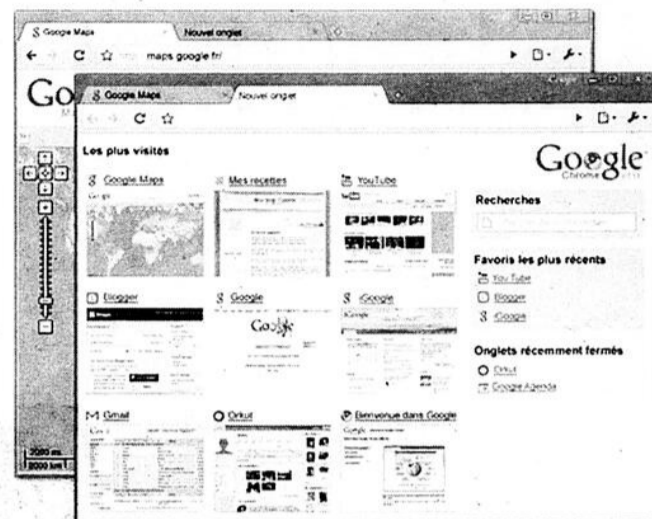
Google Maps
Nouvel onglet
maps.google.fr/
Go
Google Maps
Nouvel onglet
Les plus visités
Google Maps
Mes recettes
YouTube
Blogger
Google
iGoogle
Gmail
Orkut
Bienvenue dans Google
Google
Chrome
Recherches
Favoris les plus récents
YouTube
Blogger
iGoogle
Onglets récemment fermés
Orkut
Google Agenda
2000 mi
2000 km